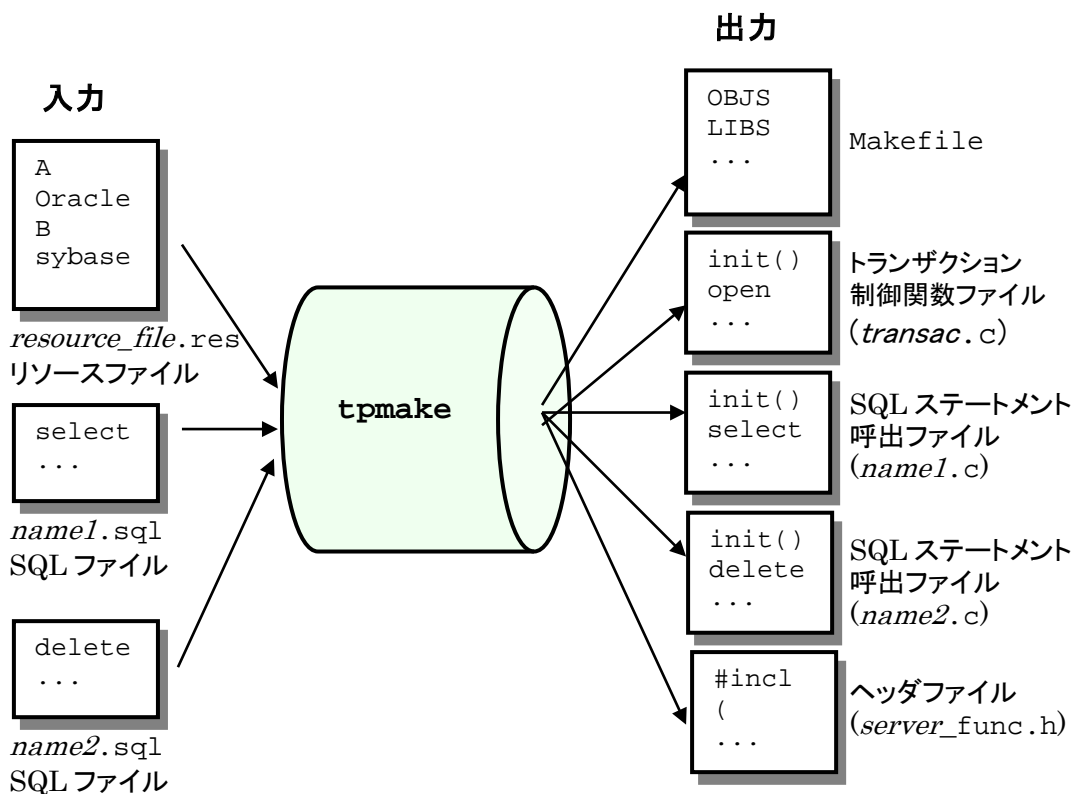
入力

A
Oracle
B
sybase

*resource_file*.res
リソースファイル

select
...

*name1*.sql
SQL ファイル

delete
...

*name2*.sql
SQL ファイル

tpmake

出力

OBJS
LIBS
...

Makefile

init()
open
...

トランザクション
制御関数ファイル
(*transac*.c)

init()
select
...

SQL ステートメント
呼出ファイル
(*name1*.c)

init()
delete
...

SQL ステートメント
呼出ファイル
(*name2*.c)

#incl
(
...

ヘッダファイル
(*server*_func.h)